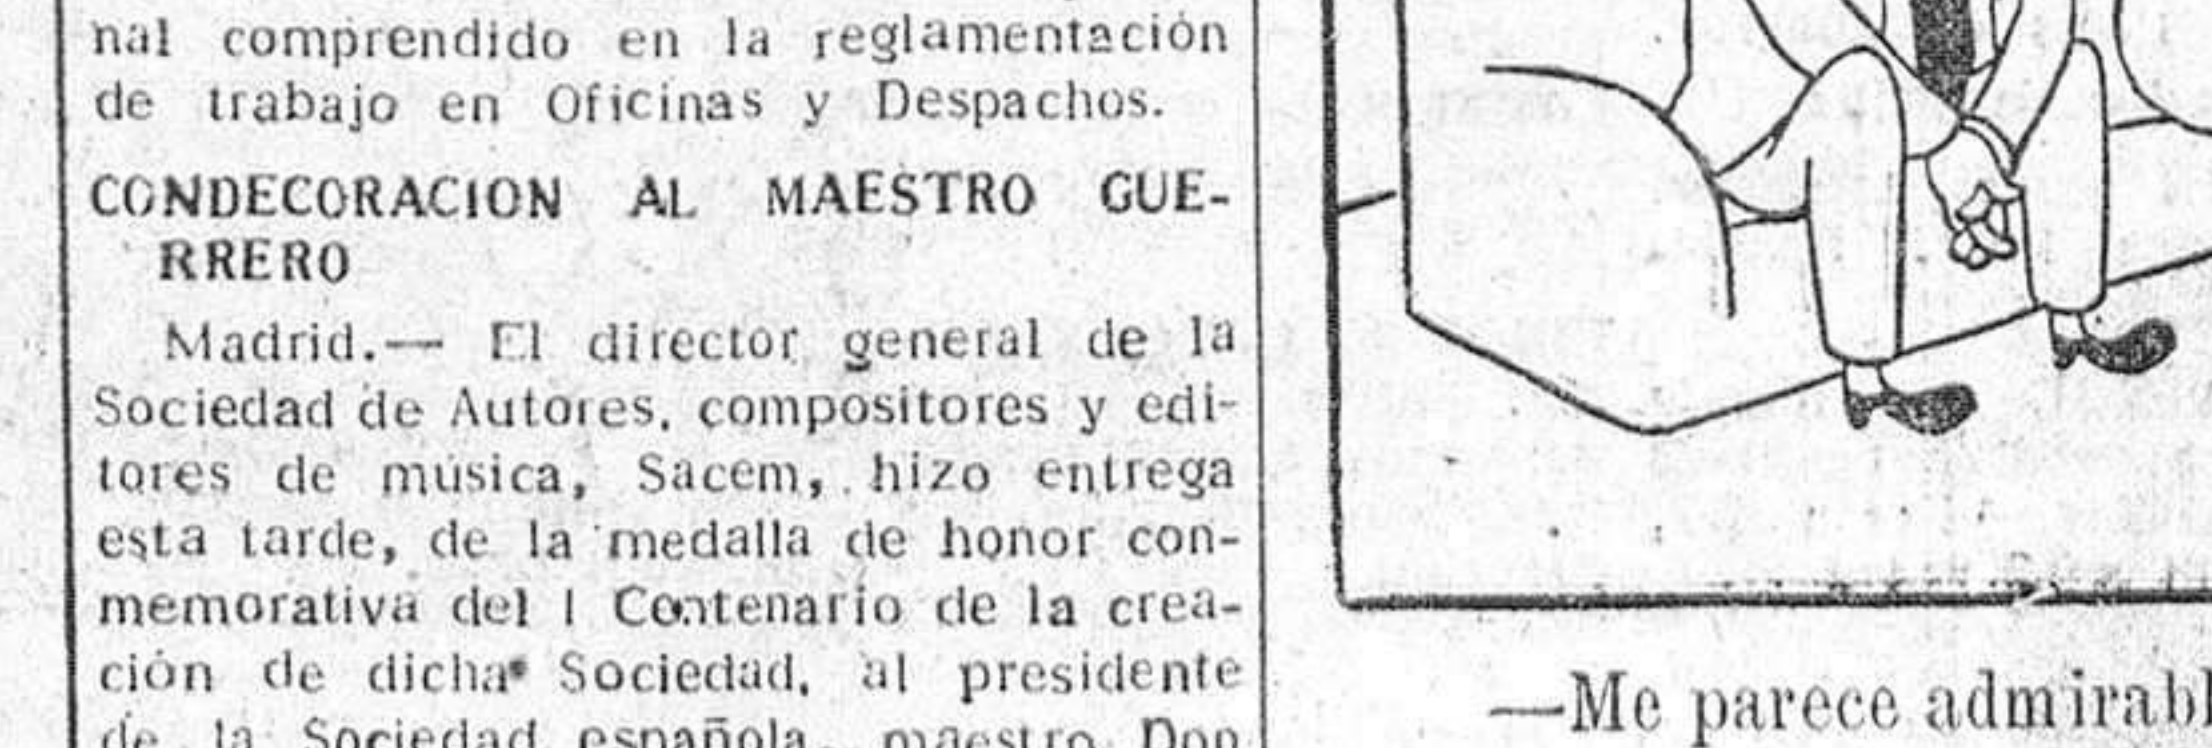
nal comprendido en la reglamentación de trabajo en Oficinas y Despachos.

CONDECORACION AL MAESTRO GUERRERO

Madrid.— El director general de la Sociedad de Autores, compositores y editores de música, Sacem, hizo entrega esta tarde, de la medalla de honor conmemorativa del I Centenario de la creación de dicha Sociedad, al presidente de la Sociedad española, maestro Don

—Me parece admirabl